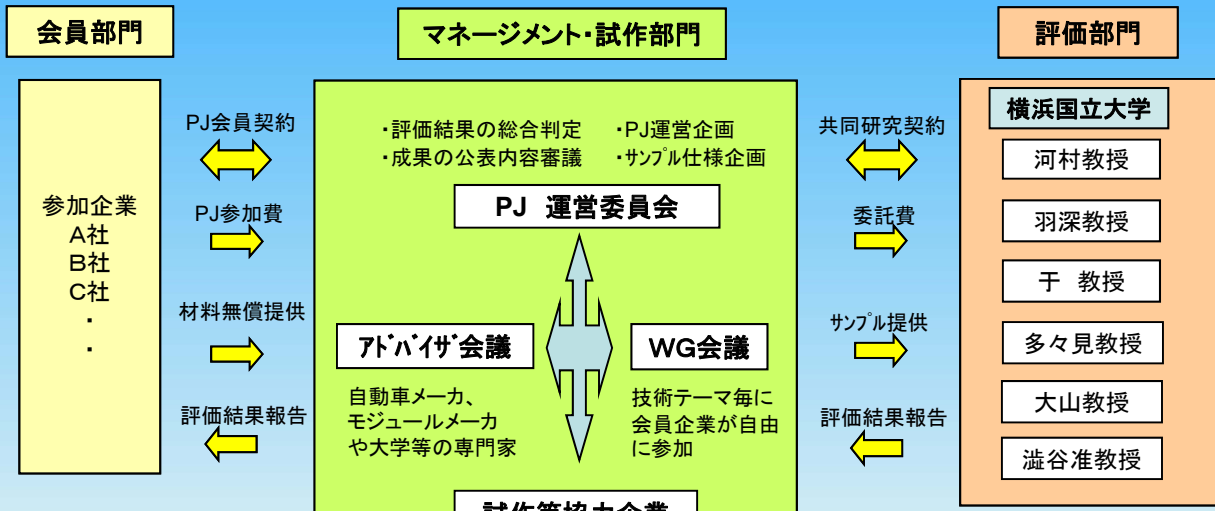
会員部門

マネージメント・試作部門

評価部門

参加企業
A社
B社
C社
・
・

PJ会員契約

PJ参加費

材料無償提供

評価結果報告

・評価結果の総合判定　・PJ運営企画
・成果の公表内容審議　・サンプル仕様企画

PJ　運営委員会

アドバイザ会議

自動車メーカ、
モジュールメーカ
や大学等の専門家

WG会議

技術テーマ毎に
会員企業が自由
に参加

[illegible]

共同研究契約

委託費

サンプル提供

評価結果報告

横浜国立大学

河村教授

羽深教授

于　教授

多々見教授

大山教授

澁谷准教授